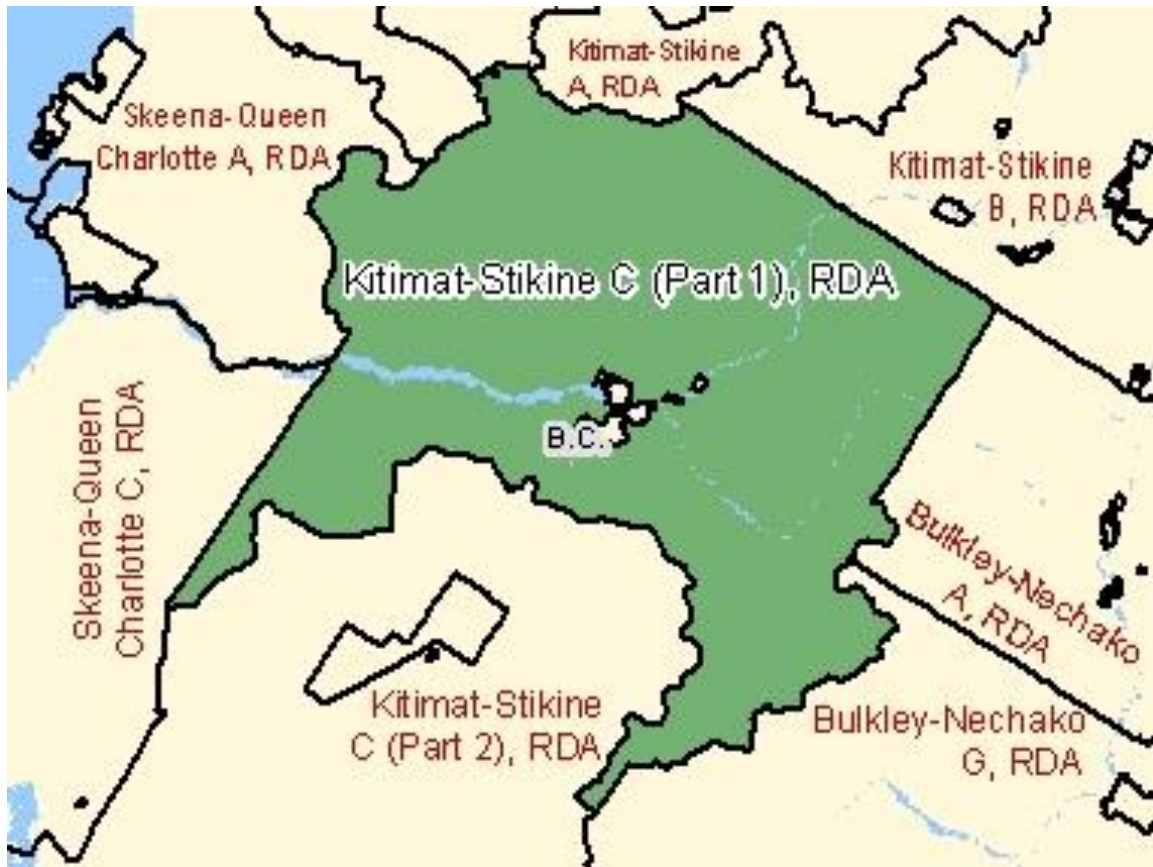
Kitimat-Stikine A, RDA

Skeena-Queen Charlotte A, RDA

Kitimat-Stikine B, RDA

Kitimat-Stikine C (Part 1), RDA

B.C.

Skeena-Queen Charlotte C, RDA

Bulkley-Nechako A, RDA

Kitimat-Stikine C (Part 2), RDA

Bulkley-Nechako G, RDA